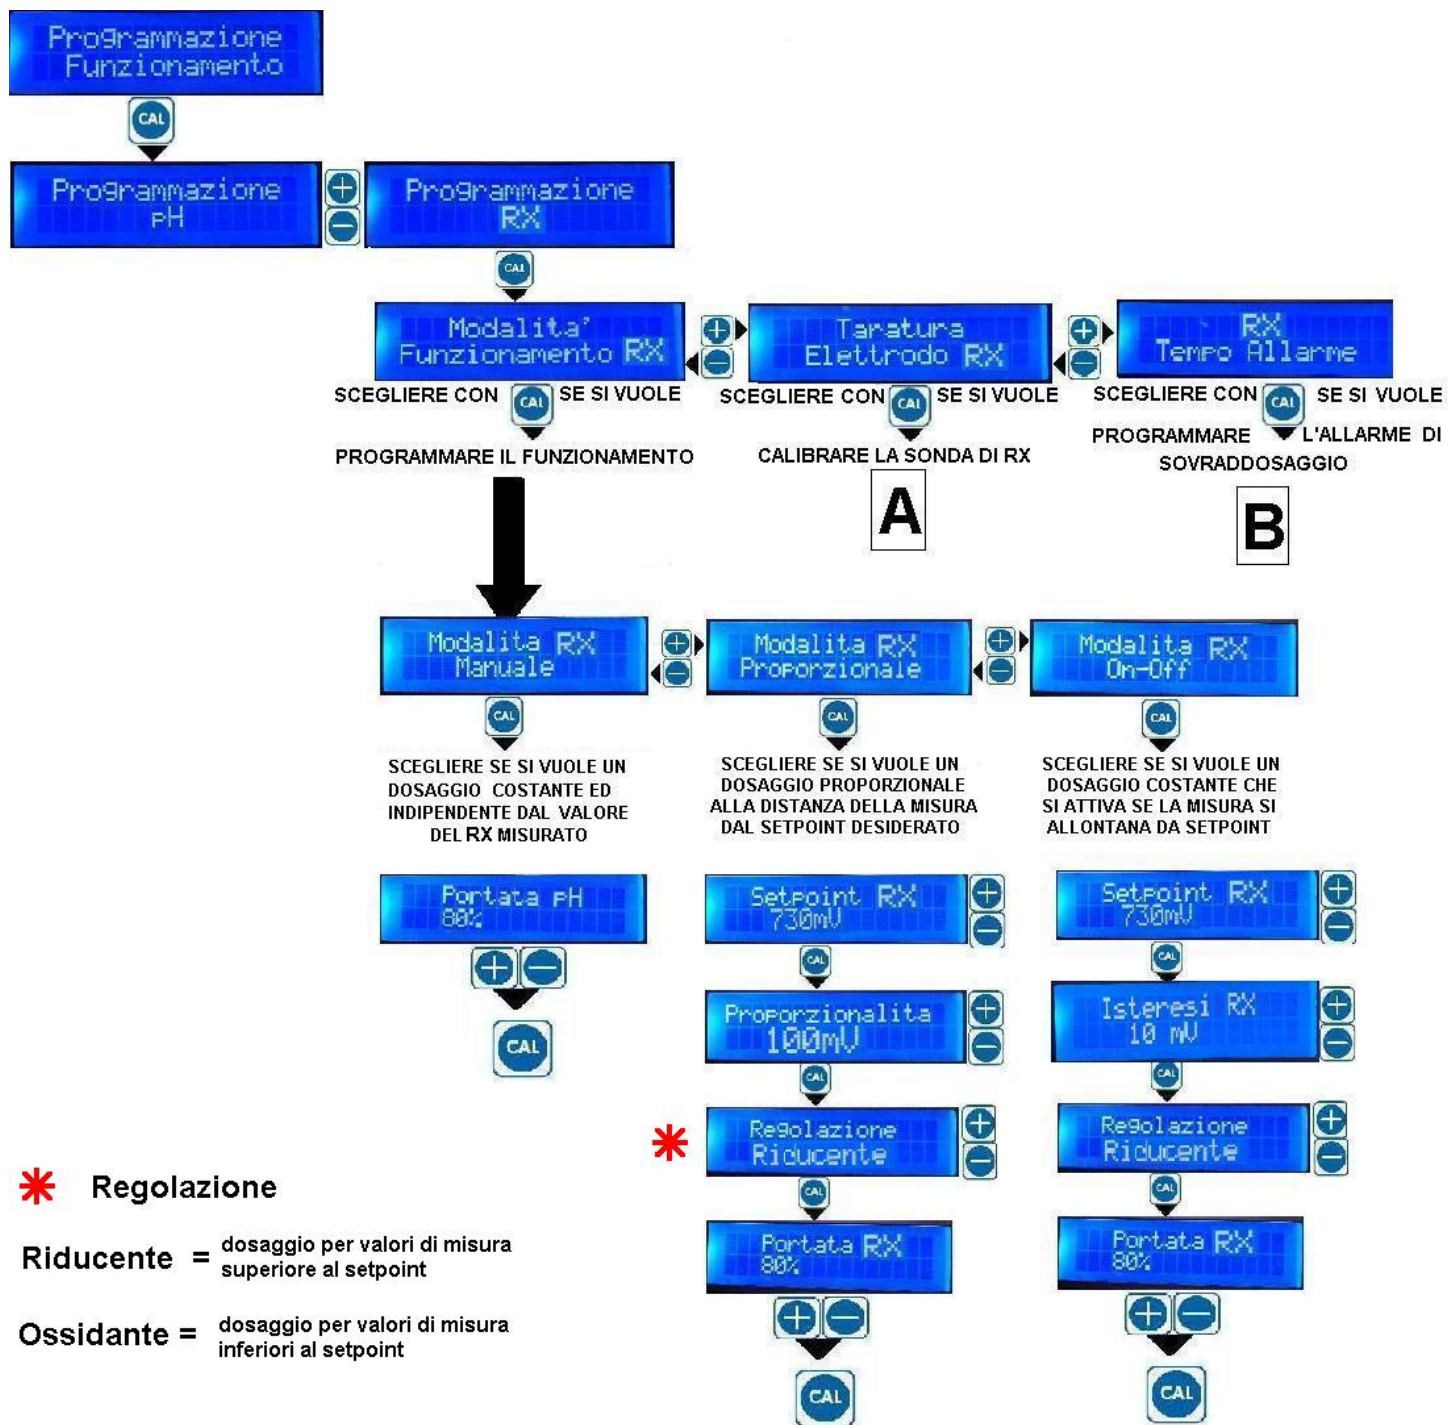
Programmazione Funzionamento

CAL

Programmazione pH

Programmazione RX

CAL

Modalita' Funzionamento RX

SCEGLIERE CON CAL SE SI VUOLE PROGRAMMARE IL FUNZIONAMENTO

Taratura Elettrodo RX

SCEGLIERE CON CAL SE SI VUOLE CALIBRARE LA SONDA DI RX

A

RX Tempo Allarme

SCEGLIERE CON CAL SE SI VUOLE PROGRAMMARE L'ALLARME DI SOVRADDOSAGGIO

B

Modalita RX Manuale

CAL

SCEGLIERE SE SI VUOLE UN DOSAGGIO COSTANTE ED INDIPENDENTE DAL VALORE DEL RX MISURATO

Portata pH 80%

CAL

Modalita RX Proporzionale

CAL

SCEGLIERE SE SI VUOLE UN DOSAGGIO PROPORZIONALE ALLA DISTANZA DELLA MISURA DAL SETPOINT DESIDERATO

Setpoint RX 730mV

CAL

Proporzionalita 100mV

CAL

Regolazione Riducente

CAL

Portata RX 80%

CAL

Modalita RX On-Off

CAL

SCEGLIERE SE SI VUOLE UN DOSAGGIO COSTANTE CHE SI ATTIVA SE LA MISURA SI ALLONTANA DA SETPOINT

Setpoint RX 730mV

CAL

Isteresi RX 10 mV

CAL

Regolazione Riducente

CAL

Portata RX 80%

CAL

Regolazione

Riducente = dosaggio per valori di misura superiore al setpoint

Ossidante = dosaggio per valori di misura inferiori al setpoint